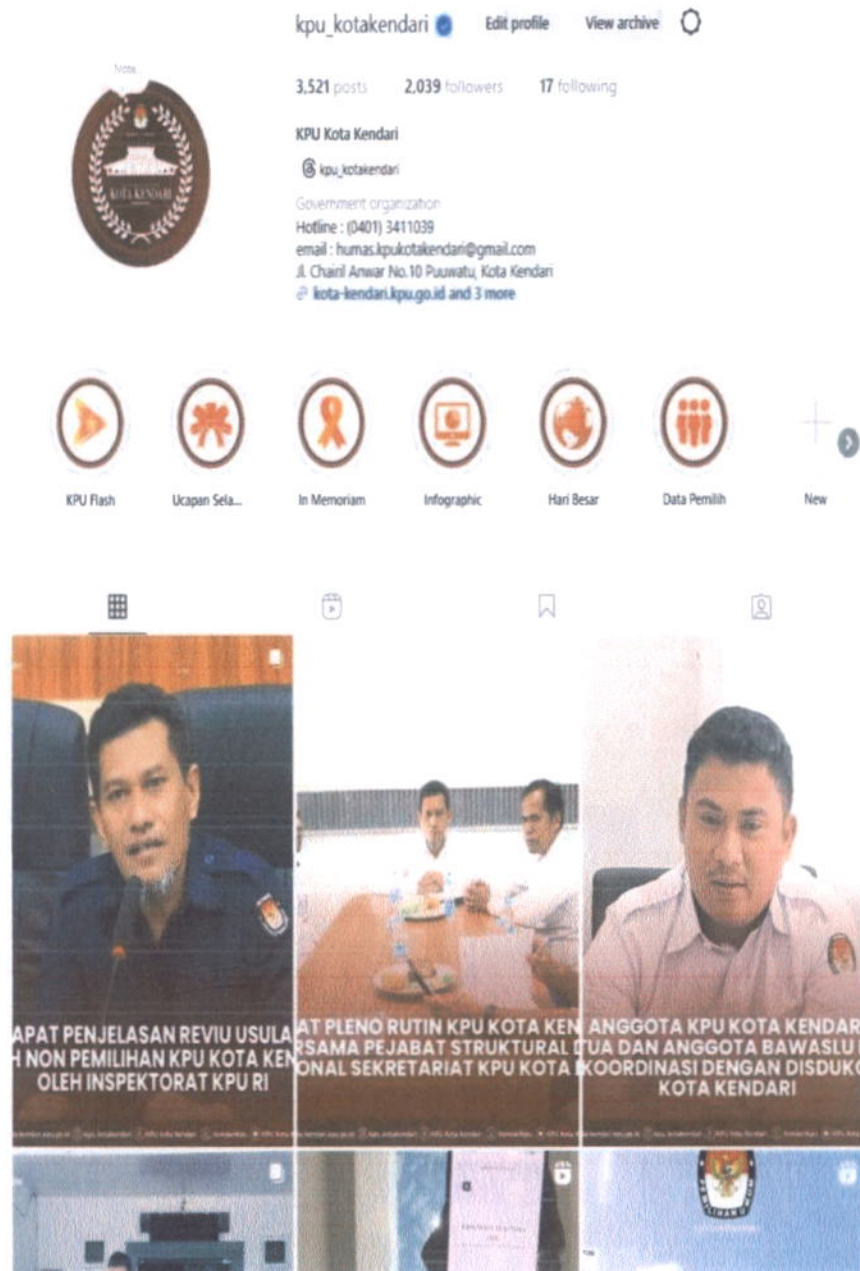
kpu_kotakendari Edit profile View archive

Note...

KOTA KENDARI

3,521 posts 2,039 followers 17 following

KPU Kota Kendari

kpu_kotakendari

Government organization
Hotline : (0401) 3411039
email : humas.kpukotakendari@gmail.com
Jl. Chairil Anwar No.10 Puuwatu, Kota Kendari
kota-kendari.kpu.go.id and 3 more

KPU Flash Ucapan Sela... In Memoriam Infographic Hari Besar Data Pemilih New

APAT PENJELASAN REVIU USULA H NON PEMILIHAN KPU KOTA KEN OLEH INSPEKTORAT KPU RI

AT PLENO RUTIN KPU KOTA KEN RSAMA PEJABAT STRUKTURAL D ONAL SEKRETARIAT KPU KOTA K

ANGGOTA KPU KOTA KENDAR TUA DAN ANGGOTA BAWASLU KOORDINASI DENGAN DISDUKC KOTA KENDARI